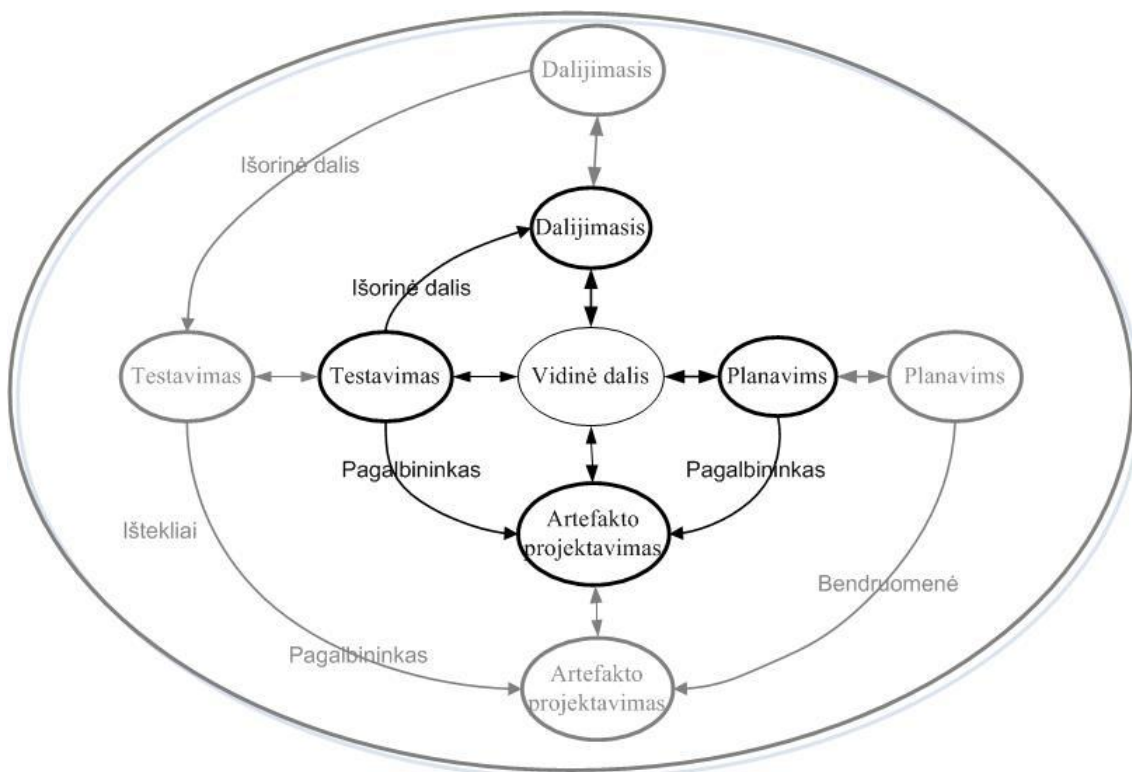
Dalijimasis

Išorinė dalis

Dalijimasis

Išorinė dalis

Testavimas

Testavimas

Vidinė dalis

Planavims

Planavims

Pagalbininkas

Pagalbininkas

Ištekliai

Artefakto projektavimas

Bendruomenė

Pagalbininkas

Artefakto projektavimas